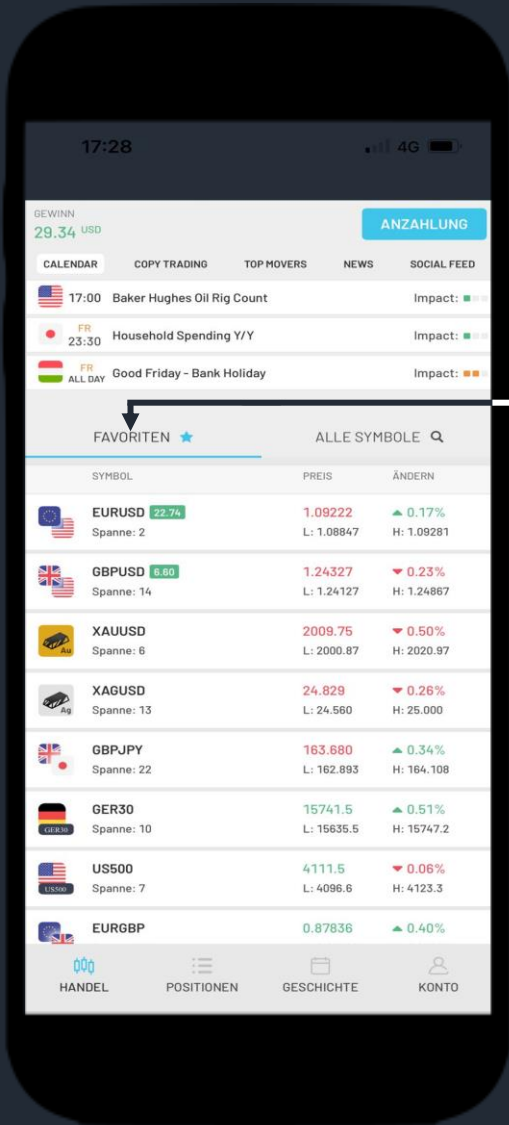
17:28 4G

GEWINN
29.34 USD

ANZAHLUNG

CALENDAR COPY TRADING TOP MOVERS NEWS SOCIAL FEED

17:00 Baker Hughes Oil Rig Count Impact:

FR 23:30 Household Spending Y/Y Impact:

FR ALL DAY Good Friday - Bank Holiday Impact:

FAVORITEN ALLE SYMBOLE

| SYMBOL | PREIS | ÄNDERN |
|---|---|---|
| EURUSD 22.74 Spanne: 2 | 1.09222 L: 1.08847 | 0.17% H: 1.09281 |
| GBPUSD 6.60 Spanne: 14 | 1.24327 L: 1.24127 | 0.23% H: 1.24867 |
| XAUUSD Spanne: 6 | 2009.75 L: 2000.87 | 0.50% H: 2020.97 |
| XAGUSD Spanne: 13 | 24.829 L: 24.560 | 0.26% H: 25.000 |
| GBPJPY Spanne: 22 | 163.680 L: 162.893 | 0.34% H: 164.108 |
| GER30 Spanne: 10 | 15741.5 L: 15635.5 | 0.51% H: 15747.2 |
| US500 Spanne: 7 | 4111.5 L: 4096.6 | 0.06% H: 4123.3 |
| EURGBP | 0.87836 | 0.40% |

Au
Ag
GER30
US500

HANDEL POSITIONEN GESCHICHTE KONTO